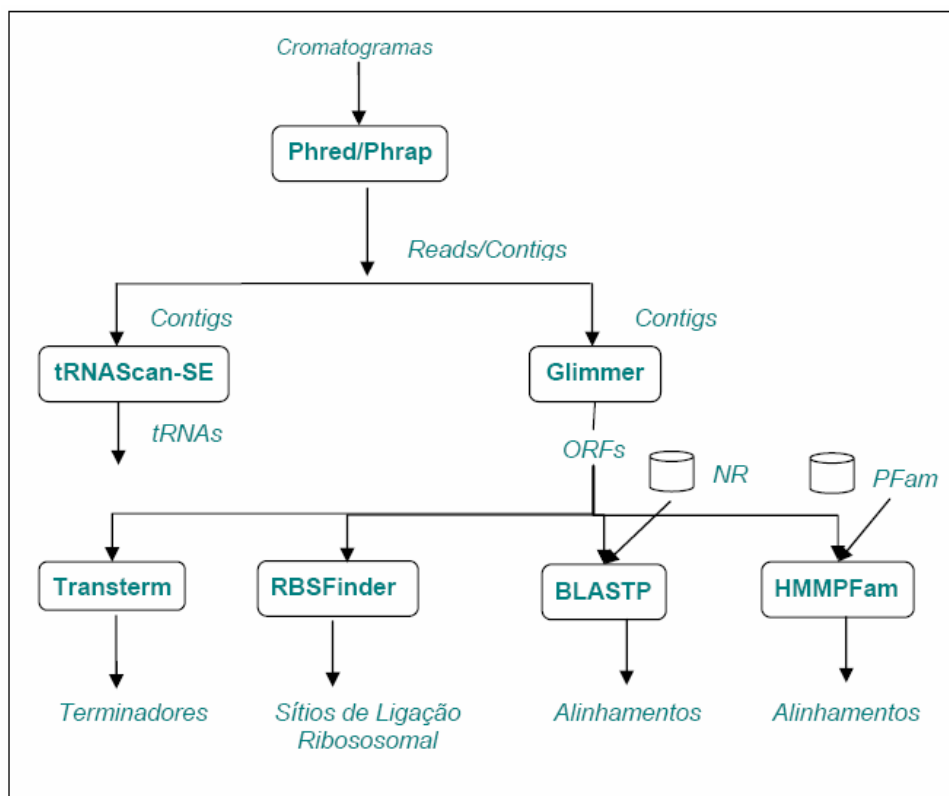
Cromatogramas

Phred/Phrap

Reads/Contigs

Contigs

Contigs

tRNAScan-SE

Glimmer

tRNAs

ORFs

NR

PFam

Transterm

RBSFinder

BLASTP

HMMPFam

Terminadores

Sítios de Ligação Ribososomal

Alinhamentos

Alinhamentos